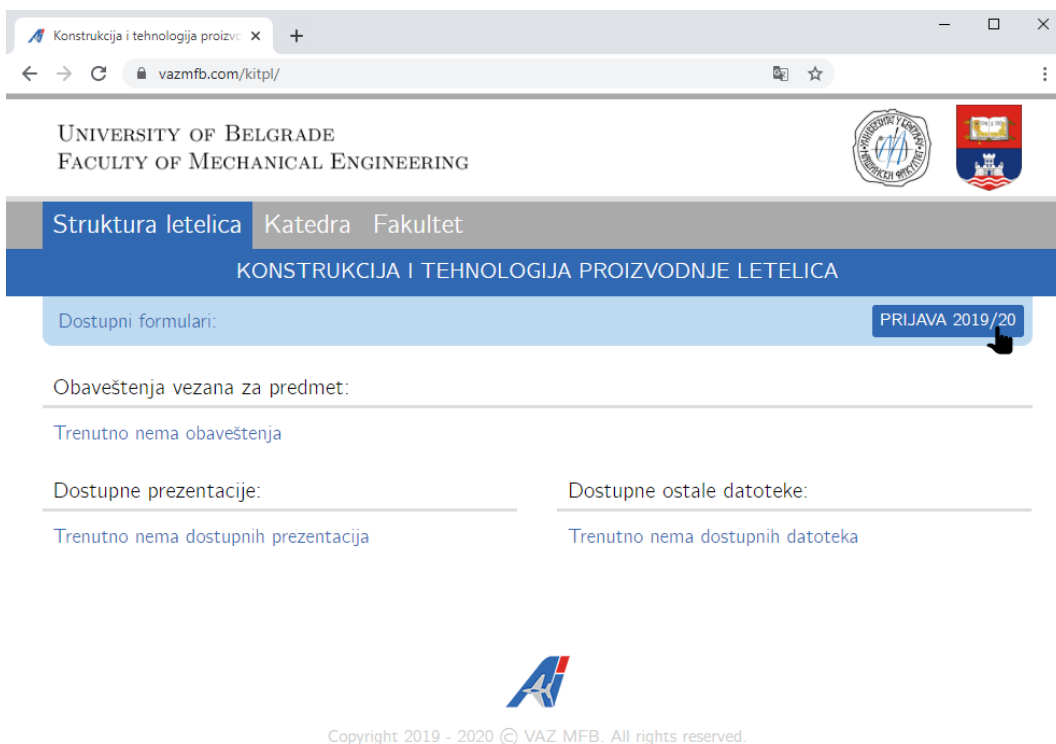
Konstrukcija i tehnologija proizvo ×
+

vazmfb.com/kitpl/

University of Belgrade
Faculty of Mechanical Engineering

Struktura letelica Katedra Fakultet

KONSTRUKCIJA I TEHNOLOGIJA PROIZVODNJE LETELICA

Dostupni formulari:
PRIJAVA 2019/20

Obaveštenja vezana za predmet:

Trenutno nema obaveštenja

Dostupne prezentacije:

Trenutno nema dostupnih prezentacija

Dostupne ostale datoteke:

Trenutno nema dostupnih datoteka

Copyright 2019 - 2020 © VAZ MFB. All rights reserved.